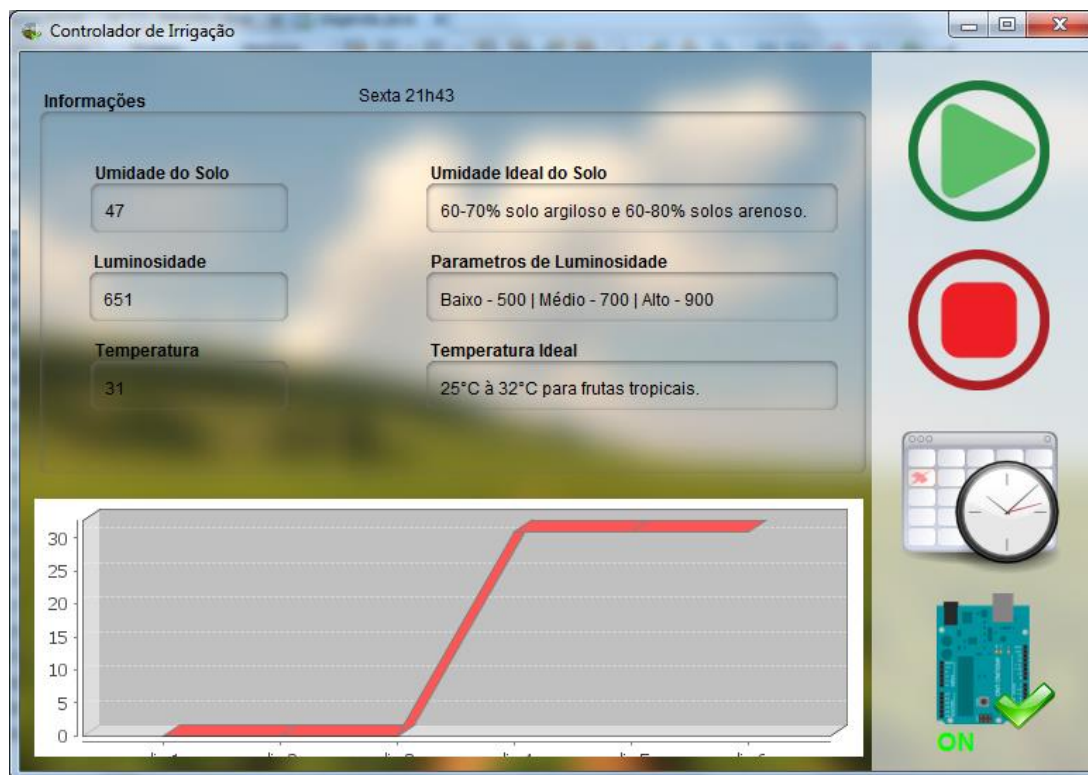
Controlador de Irrigação

Informações

Sexta 21h43

Umidade do Solo

47

Umidade Ideal do Solo

60-70% solo argiloso e 60-80% solos arenoso.

Luminosidade

651

Parametros de Luminosidade

Baixo - 500 | Médio - 700 | Alto - 900

Temperatura

31

Temperatura Ideal

25°C à 32°C para frutas tropicais.

30
25
20
15
10
5
0

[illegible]

ON